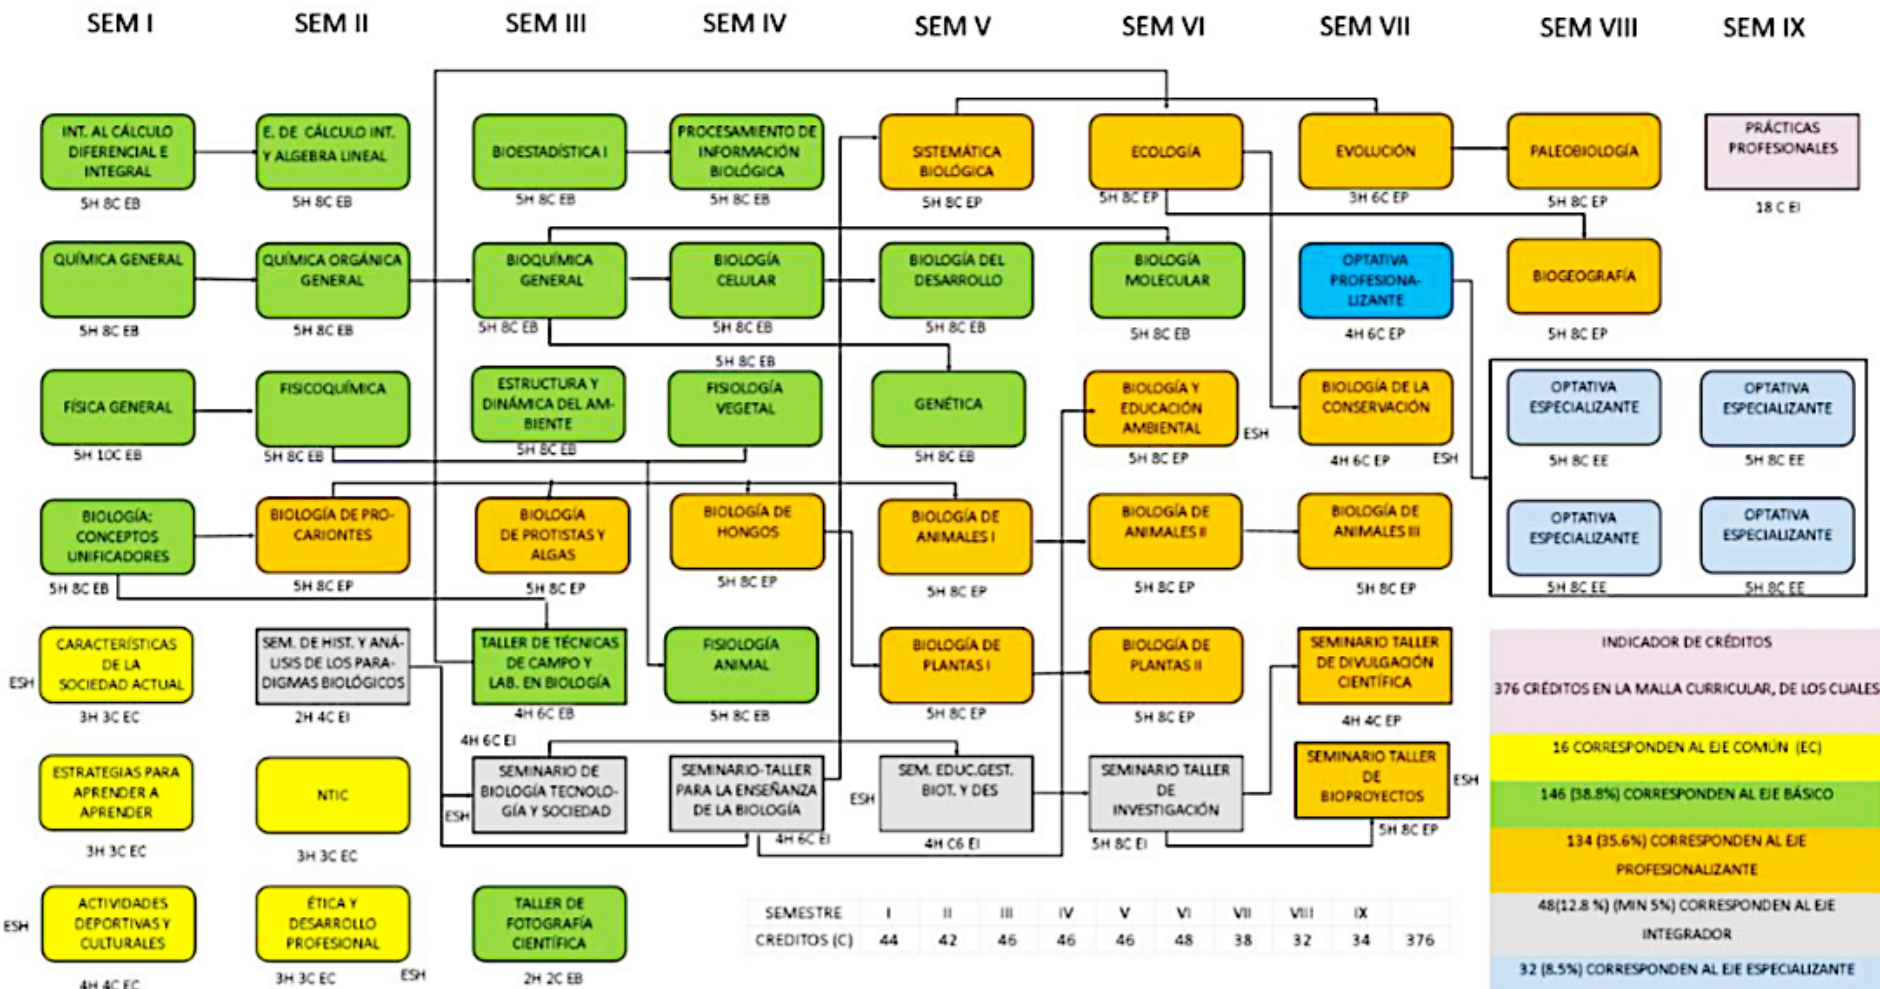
SEM I SEM II SEM III SEM IV SEM V SEM VI SEM VII SEM VIII SEM IX

INT. AL CÁLCULO DIFERENCIAL E INTEGRAL
5H 8C EB

E. DE CÁLCULO INT. Y ALGEBRA LINEAL
5H 8C EB

BIOESTADÍSTICA I
5H 8C EB

PROCESAMIENTO DE INFORMACIÓN BIOLÓGICA
5H 8C EB

SISTEMÁTICA BIOLÓGICA
5H 8C EP

ECOLOGÍA
5H 8C EP

EVOLUCIÓN
3H 6C EP

PALEOBIOLOGÍA
5H 8C EP

PRÁCTICAS PROFESIONALES
18 C EI

QUÍMICA GENERAL
5H 8C EB

QUÍMICA ORGÁNICA GENERAL
5H 8C EB

BIOQUÍMICA GENERAL
5H 8C EB

BIOLOGÍA CELULAR
5H 8C EB

BIOLOGÍA DEL DESARROLLO
5H 8C EB

BIOLOGÍA MOLECULAR
5H 8C EB

OPTATIVA PROFESIONALIZANTE
4H 6C EP

BIOGEOGRAFÍA
5H 8C EP

FÍSICA GENERAL
5H 10C EB

FISICOQUÍMICA
5H 8C EB

ESTRUCTURA Y DINÁMICA DEL AMBIENTE
5H 8C EB

FISIOLOGÍA VEGETAL
5H 8C EB

GENÉTICA
5H 8C EB

BIOLOGÍA Y EDUCACIÓN AMBIENTAL
5H 8C EP
ESH

BIOLOGÍA DE LA CONSERVACIÓN
4H 6C EP
ESH

OPTATIVA ESPECIALIZANTE
5H 8C EE

OPTATIVA ESPECIALIZANTE
5H 8C EE

BIOLOGÍA: CONCEPTOS UNIFICADORES
5H 8C EB

BIOLOGÍA DE PROCARIONTES
5H 8C EP

BIOLOGÍA DE PROTISTAS Y ALGAS
5H 8C EP

BIOLOGÍA DE HONGOS
5H 8C EP

BIOLOGÍA DE ANIMALES I
5H 8C EP

BIOLOGÍA DE ANIMALES II
5H 8C EP

BIOLOGÍA DE ANIMALES III
5H 8C EP

OPTATIVA ESPECIALIZANTE
5H 8C EE

OPTATIVA ESPECIALIZANTE
5H 8C EE

ESH
CARACTERÍSTICAS DE LA SOCIEDAD ACTUAL
3H 3C EC

SEM. DE HIST. Y ANÁLISIS DE LOS PARADIGMAS BIOLÓGICOS
2H 4C EI

TALLER DE TÉCNICAS DE CAMPO Y LAB. EN BIOLOGÍA
4H 6C EB

FISIOLOGÍA ANIMAL
5H 8C EB

BIOLOGÍA DE PLANTAS I
5H 8C EP

BIOLOGÍA DE PLANTAS II
5H 8C EP

SEMINARIO TALLER DE DIVULGACIÓN CIENTÍFICA
4H 4C EP

INDICADOR DE CRÉDITOS
376 CRÉDITOS EN LA MALLA CURRICULAR, DE LOS CUALES
16 CORRESPONDEN AL EJE COMÚN (EC)
146 (38.8%) CORRESPONDEN AL EJE BÁSICO
134 (35.6%) CORRESPONDEN AL EJE PROFESIONALIZANTE
48(12.8 %) (MIN 5%) CORRESPONDEN AL EJE INTEGRADOR
32 (8.5%) CORRESPONDEN AL EJE ESPECIALIZANTE

4H 6C EI

ESTRATEGIAS PARA APRENDER A APRENDER
3H 3C EC

NTIC
3H 3C EC

ESH
SEMINARIO DE BIOLOGÍA TECNOLOGÍA Y SOCIEDAD

SEMINARIO-TALLER PARA LA ENSEÑANZA DE LA BIOLOGÍA
4H 6C EI

ESH
SEM. EDUC.GEST. BIOT. Y DES
4H C6 EI

SEMINARIO TALLER DE INVESTIGACIÓN
5H 8C EI

SEMINARIO TALLER DE BIOPROYECTOS
5H 8C EP
ESH

ESH
ACTIVIDADES DEPORTIVAS Y CULTURALES
4H 4C EC

ÉTICA Y DESARROLLO PROFESIONAL
3H 3C EC
ESH

TALLER DE FOTOGRAFÍA CIENTÍFICA
2H 2C EB

| SEMESTRE | I | II | III | IV | V | VI | VII | VIII | IX | |
|---|---|---|---|---|---|---|---|---|---|---|
| CREDITOS (C) | 44 | 42 | 46 | 46 | 46 | 48 | 38 | 32 | 34 | 376 |